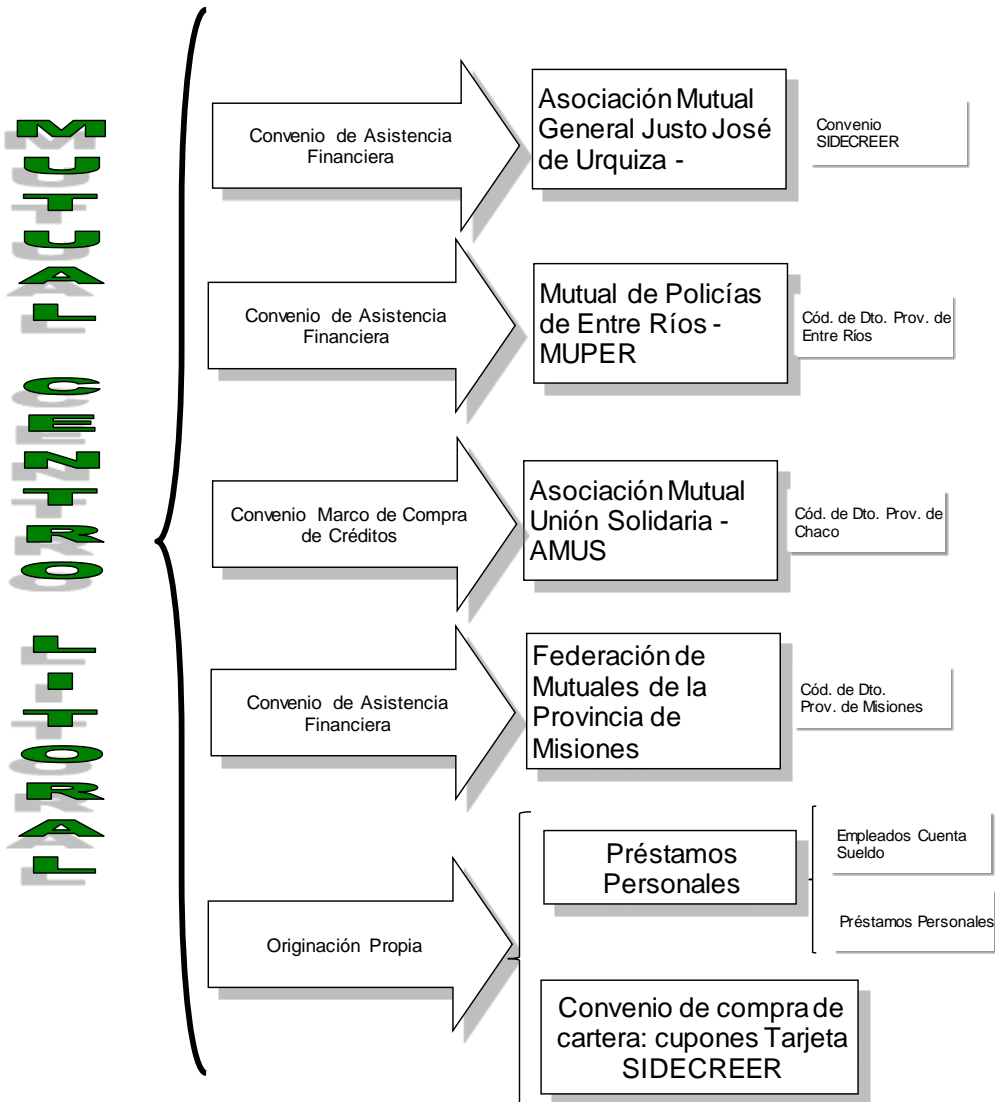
MUTUAL CENTRO LITORAL

Convenio de Asistencia Financiera

Asociación Mutual General Justo José de Urquiza -

Convenio SIDECREER

Convenio de Asistencia Financiera

Mutual de Policías de Entre Ríos - MUPER

Cód. de Dto. Prov. de Entre Ríos

Convenio Marco de Compra de Créditos

Asociación Mutual Unión Solidaria - AMUS

Cód. de Dto. Prov. de Chaco

Convenio de Asistencia Financiera

Federación de Mutuales de la Provincia de Misiones

Cód. de Dto. Prov. de Misiones

Originación Propia

Préstamos Personales

Empleados Cuenta Sueldo

Préstamos Personales

Convenio de compra de cartera: cupones Tarjeta SIDECREER